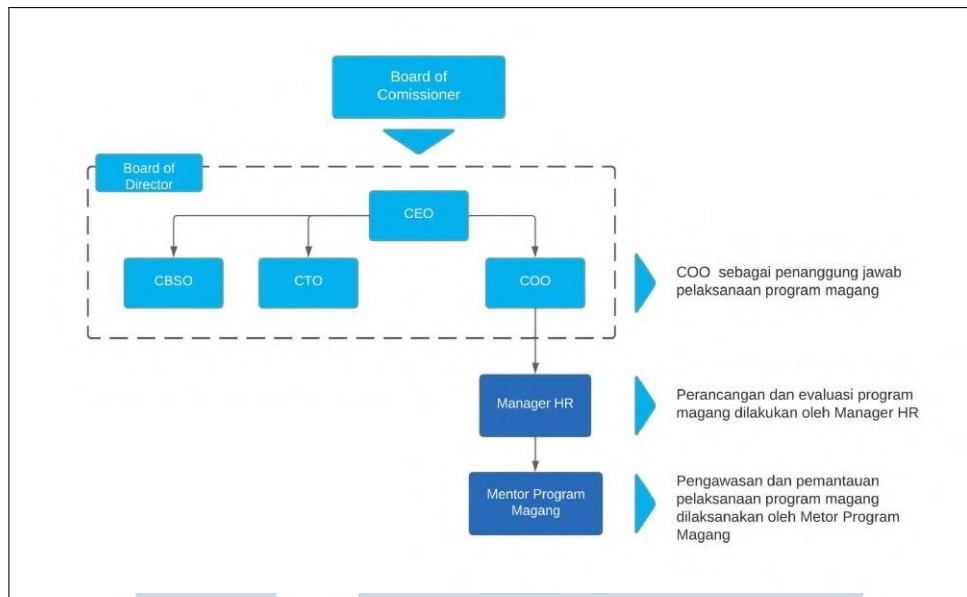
Board of Comissioner

Board of Director

CEO

CBSO

CTO

COO

COO sebagai penanggung jawab pelaksanaan program magang

Manager HR

Perancangan dan evaluasi program magang dilakukan oleh Manager HR

Mentor Program Magang

Pengawasan dan pemantauan pelaksanaan program magang dilaksanakan oleh Metor Program Magang